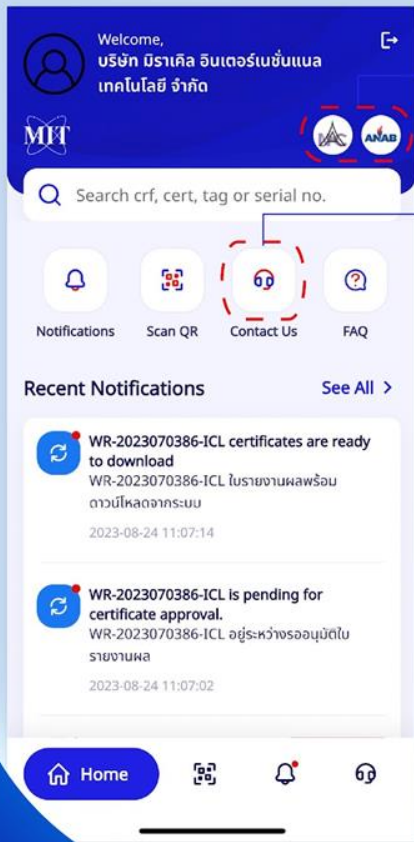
Welcome,
บริษัท มิราเคิล อินเตอร์เนชั่นแนล เทคโนโลยี จำกัด

MIT

IAC ANAB

Search crf, cert, tag or serial no.

Notifications
Scan QR
Contact Us
FAQ

Recent Notifications
See All >

WR-2023070386-ICL certificates are ready to download
WR-2023070386-ICL ใบรายงานผลพร้อมดาวน์โหลดจากระบบ
2023-08-24 11:07:14

WR-2023070386-ICL is pending for certificate approval.
WR-2023070386-ICL อยู่ระหว่างรออนุมัติใบรายงานผล
2023-08-24 11:07:02

Home